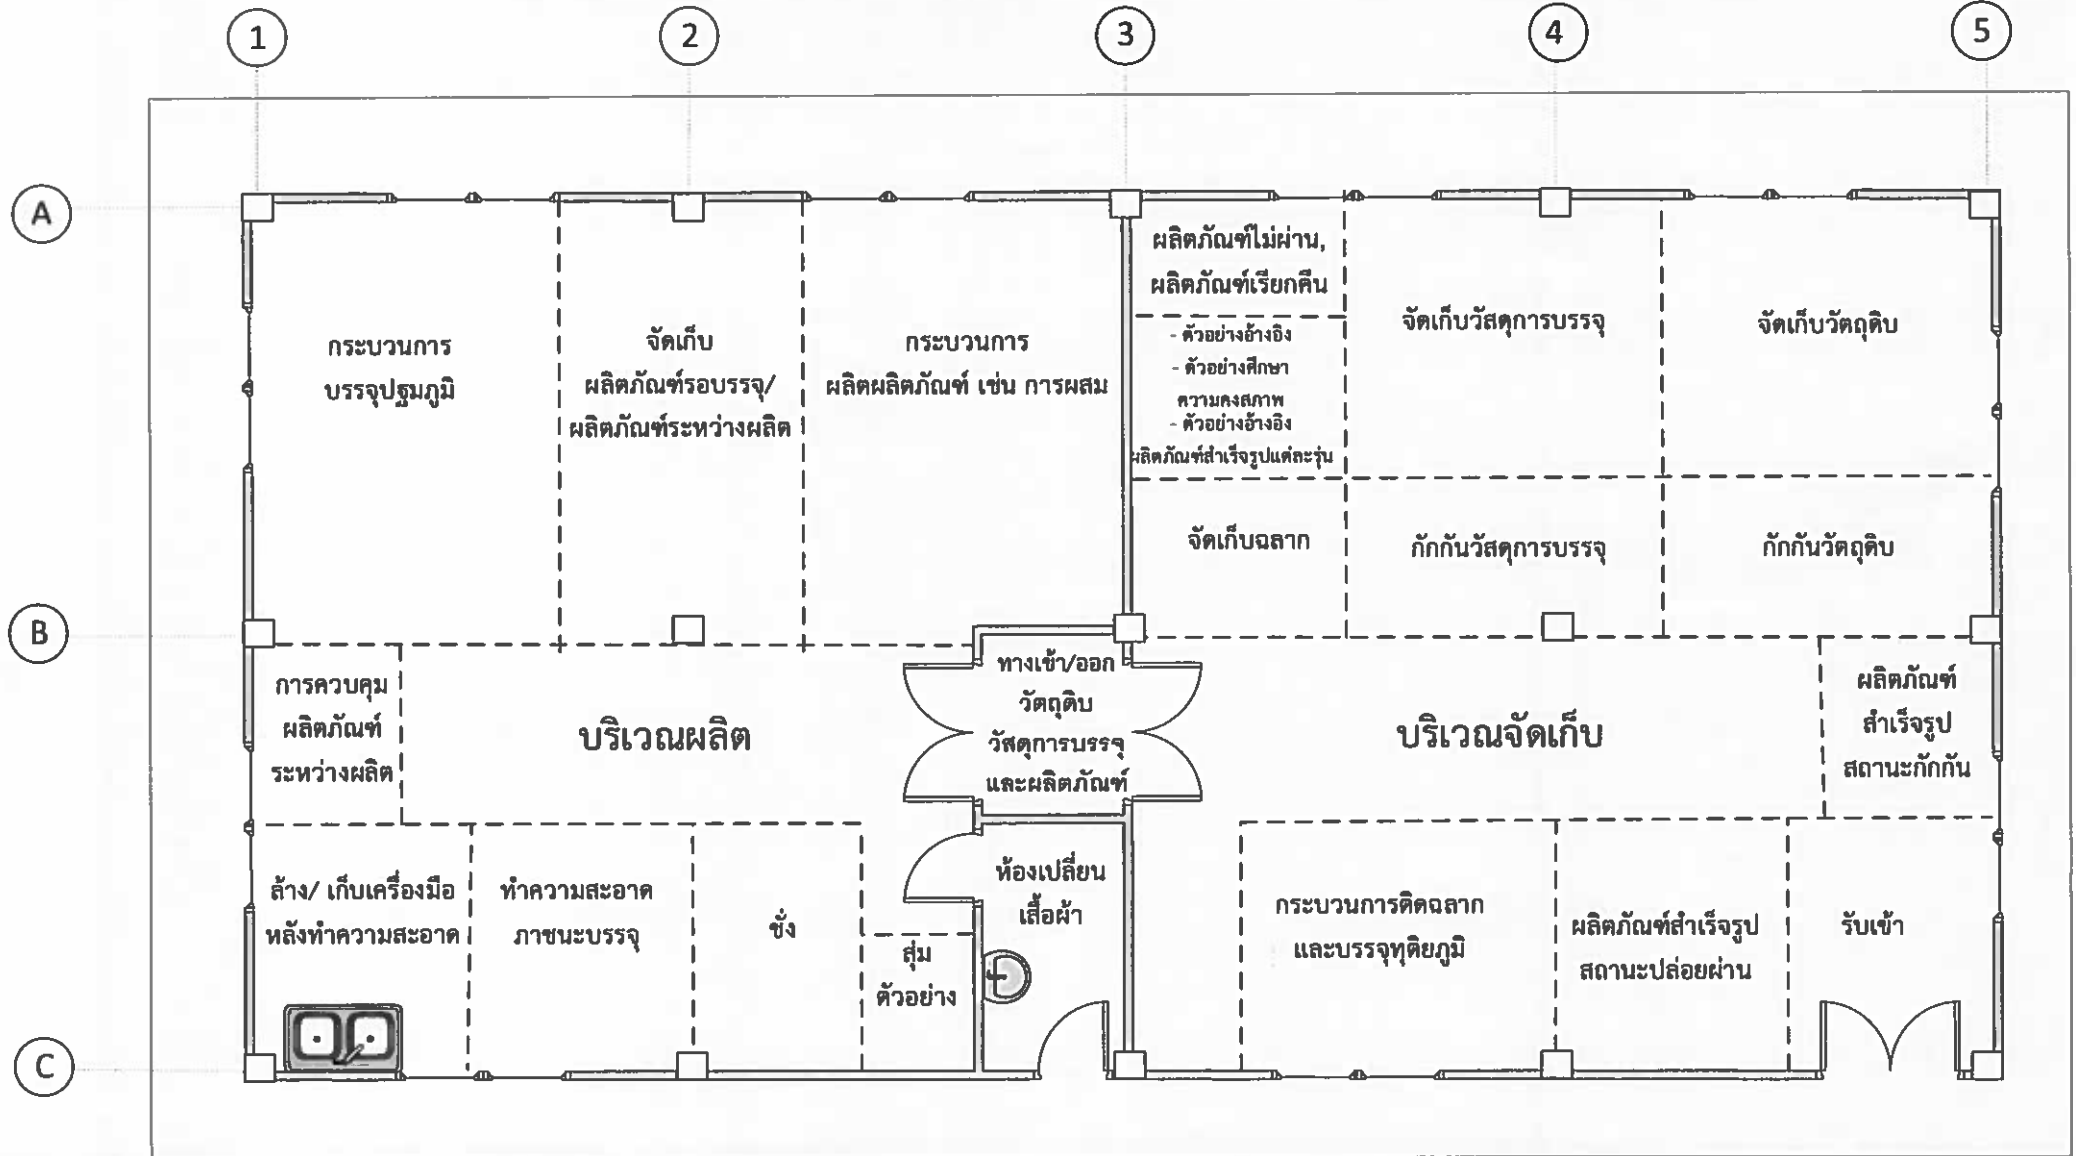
1
2
3
4
5

A

กระบวนการ บรรจุปฐมภูมิ

จัดเก็บ ผลิตภัณฑ์รอบรรจุ/ ผลิตภัณฑ์ระหว่างผลิต

กระบวนการ ผลิตผลิตภัณฑ์ เช่น การผสม

ผลิตภัณฑ์ไม่ผ่าน, ผลิตภัณฑ์เรียกคืน

- ตัวอย่างอ้างอิง
- ตัวอย่างศึกษา ความคงสภาพ
- ตัวอย่างอ้างอิง ผลิตภัณฑ์สำเร็จรูปแต่ละรุ่น

จัดเก็บวัสดุการบรรจุ

จัดเก็บวัตถุดิบ

จัดเก็บฉลาก

กักกันวัสดุการบรรจุ

กักกันวัตถุดิบ

B

การควบคุม ผลิตภัณฑ์ ระหว่างผลิต

บริเวณผลิต

ทางเข้า/ออก วัตถุดิบ วัสดุการบรรจุ และผลิตภัณฑ์

บริเวณจัดเก็บ

ผลิตภัณฑ์ สำเร็จรูป สถานะกักกัน

ล้าง/ เก็บเครื่องมือ หลังทำความสะอาด

ทำความสะอาด ภาชนะบรรจุ

ชั่ง

สุ่ม ตัวอย่าง

ห้องเปลี่ยน เสื้อผ้า

กระบวนการติดฉลาก และบรรจุทุติยภูมิ

ผลิตภัณฑ์สำเร็จรูป สถานะปล่อยผ่าน

รับเข้า

C